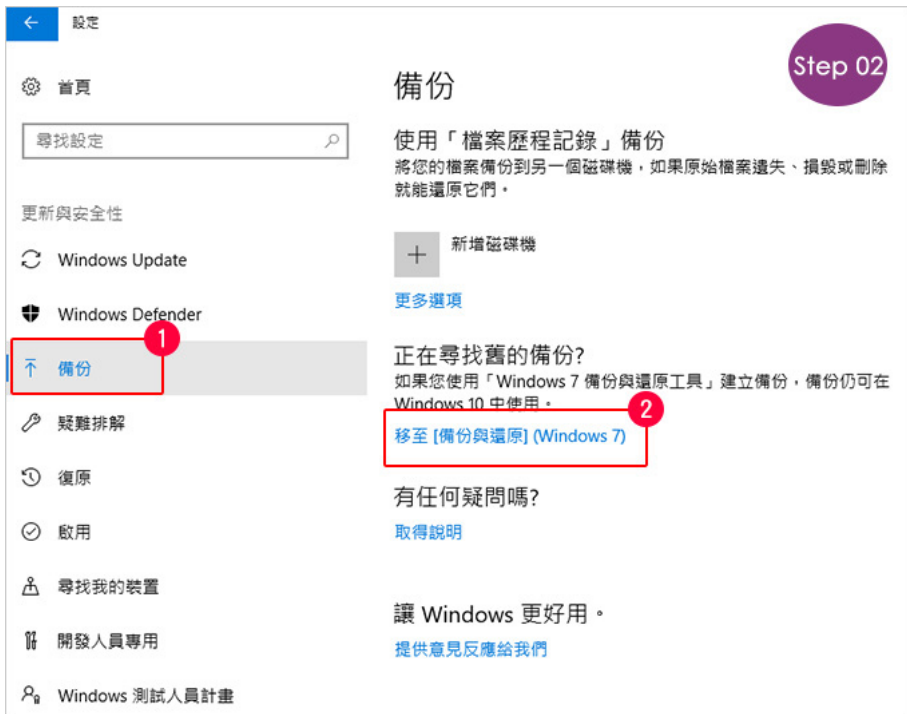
設定

首頁

尋找設定

更新與安全性

Windows Update

Windows Defender

1

備份

疑難排解

復原

啟用

尋找我的裝置

開發人員專用

Windows 測試人員計畫

Step 02

備份

使用「檔案歷程記錄」備份

將您的檔案備份到另一個磁碟機，如果原始檔案遺失、損毀或刪除就能還原它們。

新增磁碟機

更多選項

正在尋找舊的備份?

如果您使用「Windows 7 備份與還原工具」建立備份，備份仍可在 Windows 10 中使用。

2

移至 [備份與還原] (Windows 7)

有任何疑問嗎?

取得說明

讓 Windows 更好用。

提供意見反應給我們